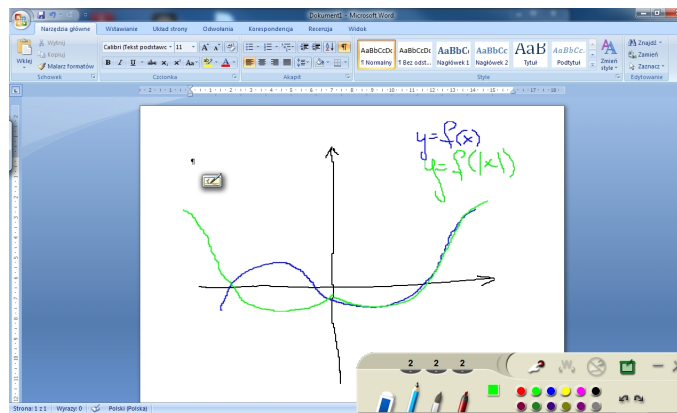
Dokument1 - Microsoft Word

Narzędzia główne
Wstawianie
Układ strony
Odwołania
Korespondencja
Recenzja
Widok

Wytnij
Kopiuj
Wklej
Malarz formatów
Schowek

Calibri (Tekst podstawo
11
Czcionka

Akapit

AaBbCcDc
¶ Normalny
AaBbCcDc
¶ Bez odst...
AaBbC
Nagłówek 1
AaBbCc
Nagłówek 2
AaB
Tytuł
AaBbCc.
Podtytuł
Zmień style
Style

Znajdź
Zamień
Zaznacz
Edytowanie

¶

$y = f(x)$
$y = f(|x|)$

2
2
2

Strona: 1 z 1
Wyrazy: 0
Polski (Polska)